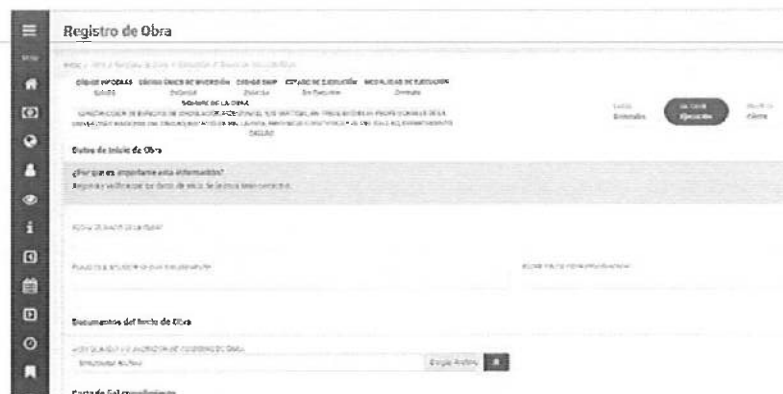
Registro de Obra

Inicio > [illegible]

CÓDIGO INFOBRAS | CÓDIGO ÚNICO DE INVERSIÓN | CÓDIGO SNIP | ESTADO DE EJECUCIÓN | MODALIDAD DE EJECUCIÓN
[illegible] | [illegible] | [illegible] | En Ejecución | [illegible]

NOMBRE DE LA OBRA
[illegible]

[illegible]
Ejecución
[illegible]

Datos de Inicio de Obra

¿Por qué es importante esta información?
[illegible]

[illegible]

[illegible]

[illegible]

Documentos del Inicio de Obra

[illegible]
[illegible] | Elegir Archivo

Carta de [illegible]